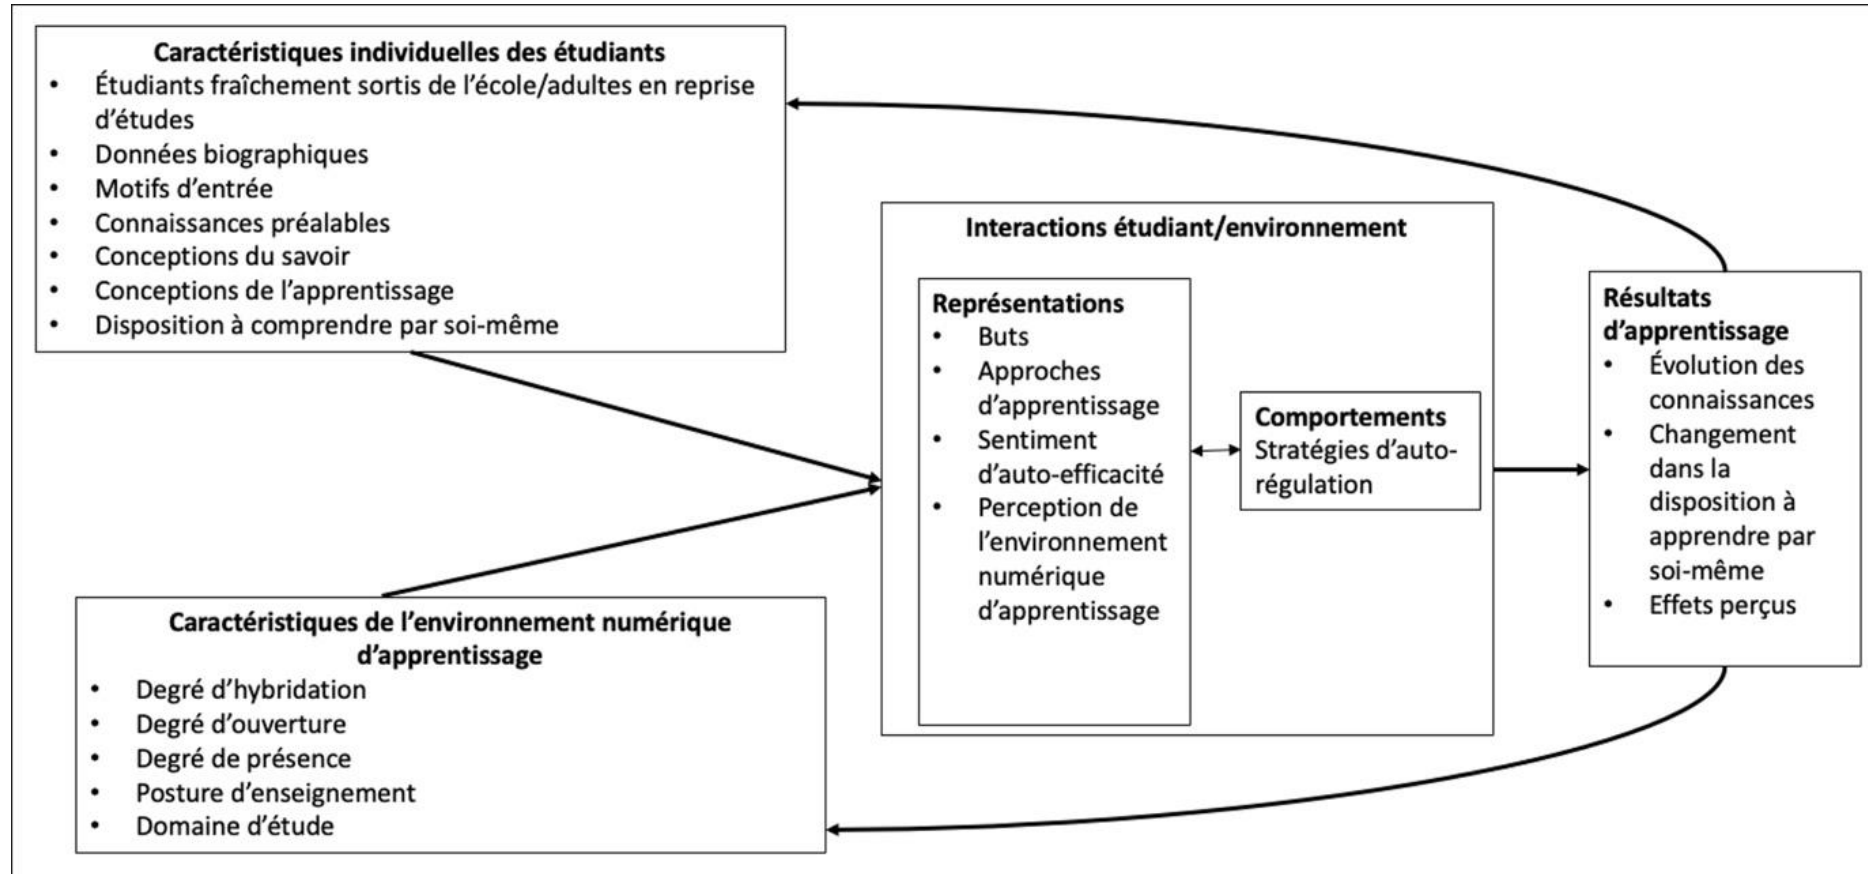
Caractéristiques individuelles des étudiants
- Étudiants fraîchement sortis de l'école/adultes en reprise d'études
- Données biographiques
- Motifs d'entrée
- Connaissances préalables
- Conceptions du savoir
- Conceptions de l'apprentissage
- Disposition à comprendre par soi-même

Interactions étudiant/environnement

Représentations
- Buts
- Approches d'apprentissage
- Sentiment d'auto-efficacité
- Perception de l'environnement numérique d'apprentissage

Comportements
Stratégies d'auto-régulation

Résultats d'apprentissage
- Évolution des connaissances
- Changement dans la disposition à apprendre par soi-même
- Effets perçus

Caractéristiques de l'environnement numérique d'apprentissage
- Degré d'hybridation
- Degré d'ouverture
- Degré de présence
- Posture d'enseignement
- Domaine d'étude